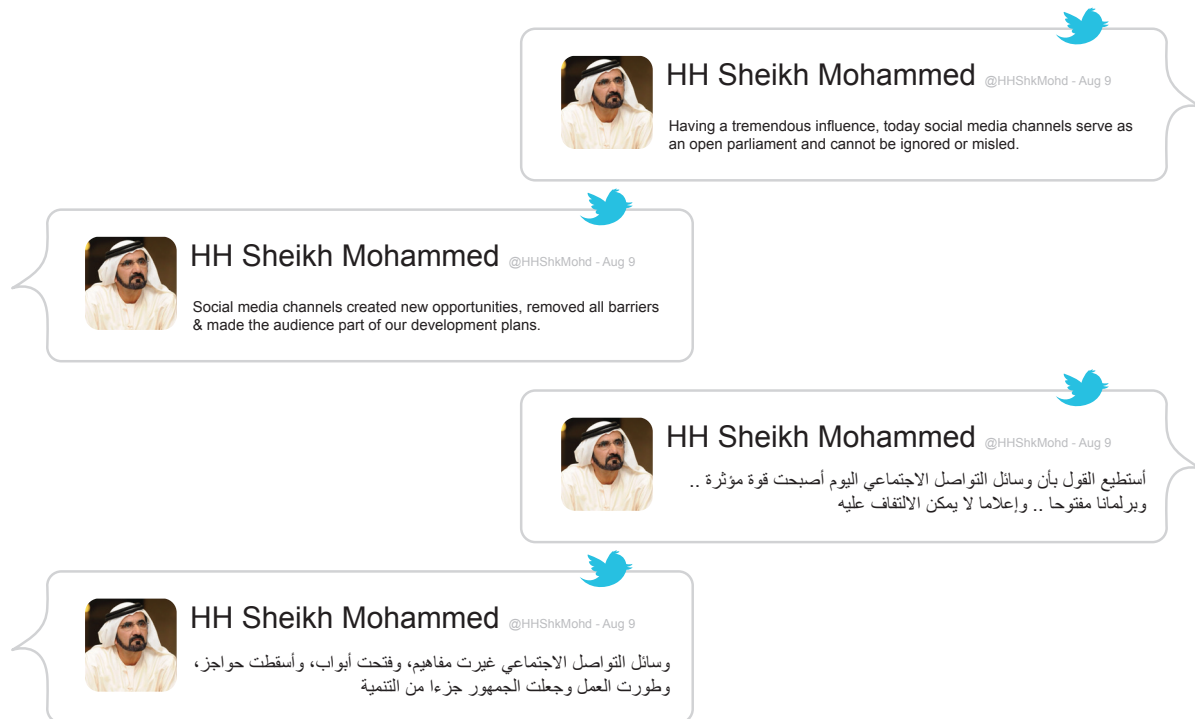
HH Sheikh Mohammed @HHShkMohd - Aug 9

Having a tremendous influence, today social media channels serve as an open parliament and cannot be ignored or misled.

HH Sheikh Mohammed @HHShkMohd - Aug 9

Social media channels created new opportunities, removed all barriers & made the audience part of our development plans.

HH Sheikh Mohammed @HHShkMohd - Aug 9

أستطيع القول بأن وسائل التواصل الاجتماعي اليوم أصبحت قوة مؤثرة .. وبرلمانا مفتوحا .. وإعلاما لا يمكن الالتفاف عليه

HH Sheikh Mohammed @HHShkMohd - Aug 9

وسائل التواصل الاجتماعي غيرت مفاهيم، وفتحت أبواب، وأسقطت حواجز، وطورت العمل وجعلت الجمهور جزءا من التنمية